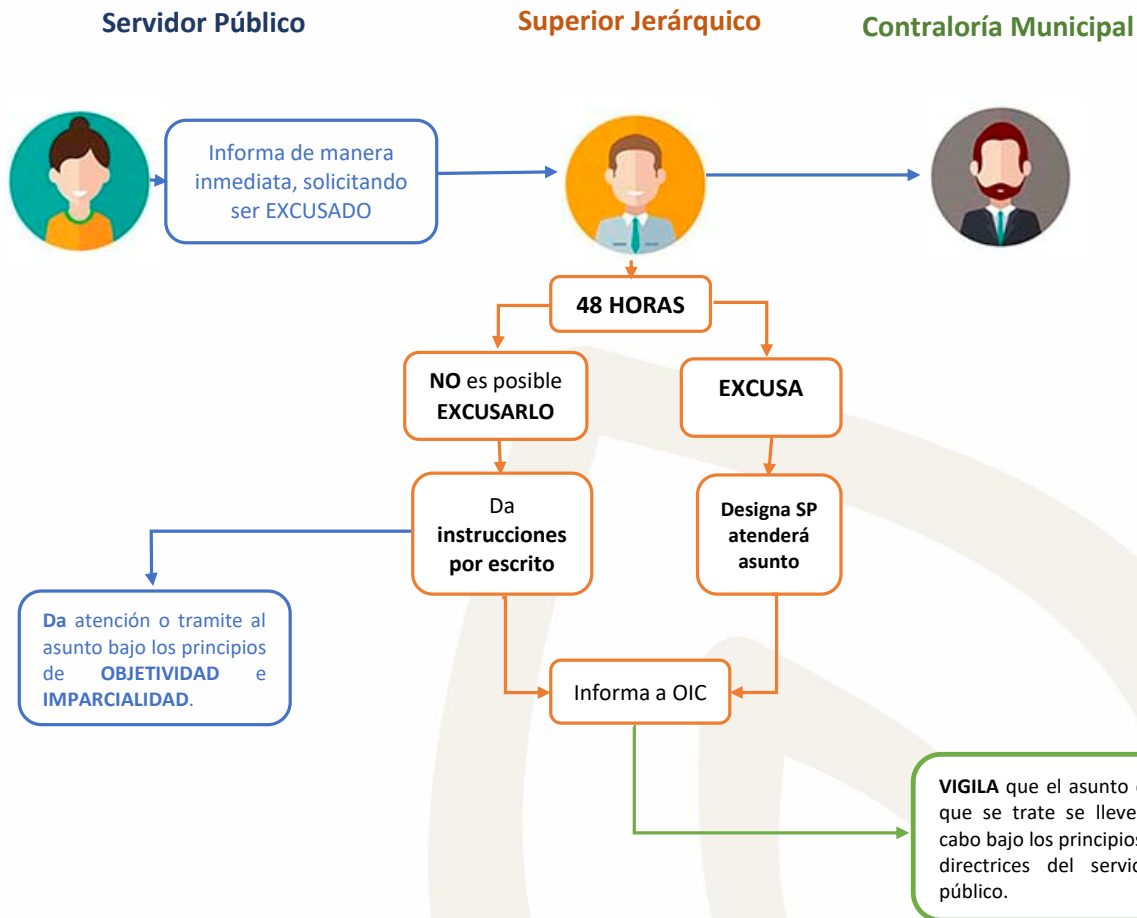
Servidor Público

Superior Jerárquico

Contraloría Municipal

Informa de manera inmediata, solicitando ser EXCUSADO

48 HORAS

NO es posible EXCUSARLO

EXCUSA

Da instrucciones por escrito

Designa SP atenderá asunto

Da atención o tramite al asunto bajo los principios de OBJETIVIDAD e IMPARCIALIDAD.

Informa a OIC

VIGILA que el asunto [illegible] que se trate se lleve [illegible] cabo bajo los principios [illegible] directrices del servic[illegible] público.